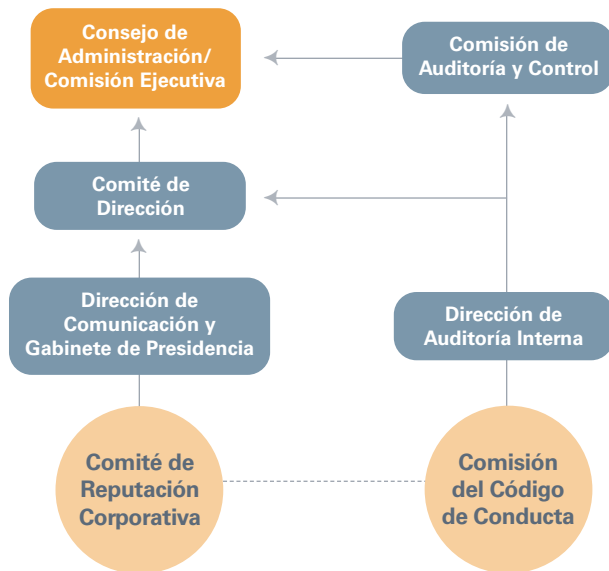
Consejo de Administración/ Comisión Ejecutiva

Comisión de Auditoría y Control

Comité de Dirección

Dirección de Comunicación y Gabinete de Presidencia

Dirección de Auditoría Interna

Comité de Reputación Corporativa

Comisión del Código de Conducta